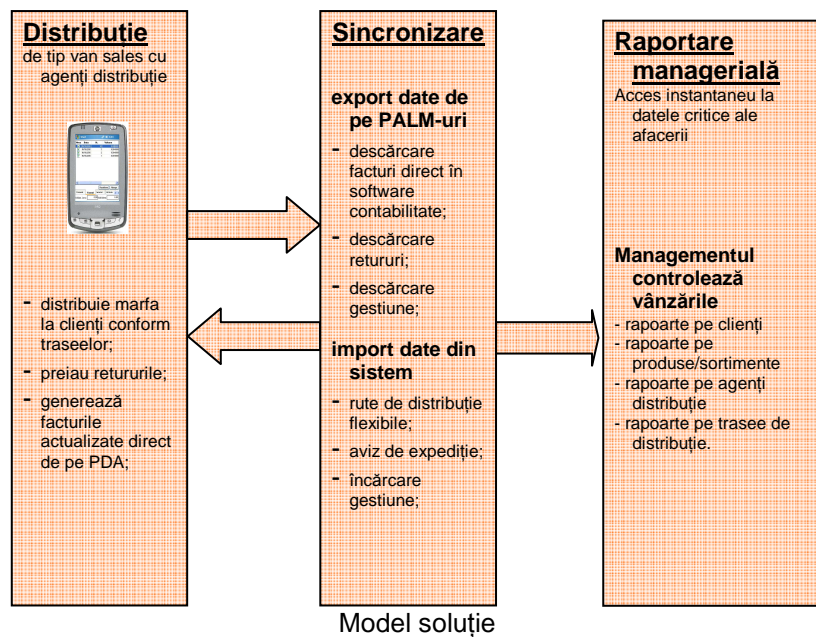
Distribuție
de tip van sales cu agenți distribuție

- distribuie marfa la clienți conform traseelor;
- preiau retururile;
- generează facturile actualizate direct de pe PDA;

Sincronizare

export date de pe PALM-uri
- descărcare facturi direct în software contabilitate;
- descărcare retururi;
- descărcare gestiune;

import date din sistem
- rute de distribuție flexibile;
- aviz de expediție;
- încărcare gestiune;

Raportare managerială
Acces instantaneu la datele critice ale afacerii

Managementul controlează vânzările
- rapoarte pe clienți
- rapoarte pe produse/sortimente
- rapoarte pe agenți distribuție
- rapoarte pe trasee de distribuție.

Model soluție